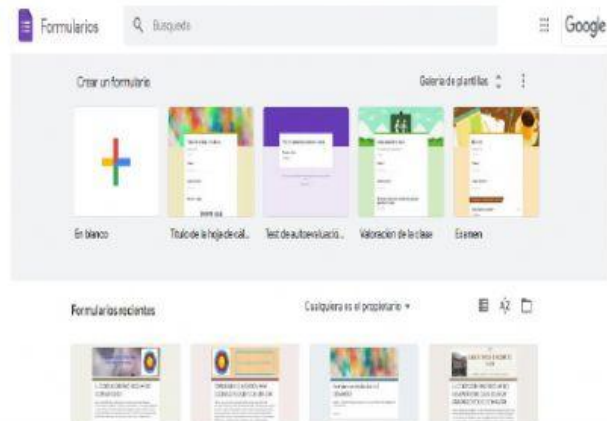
Formularios

Búsqueda

Google

Crear un formulario

Galería de plantillas

En blanco

Título de la hoja de cál...

Test de autoevaluació...

Valoración de la clase

Examen

Formularios recientes

Cualquiera es el propietario

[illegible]

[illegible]

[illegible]

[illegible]